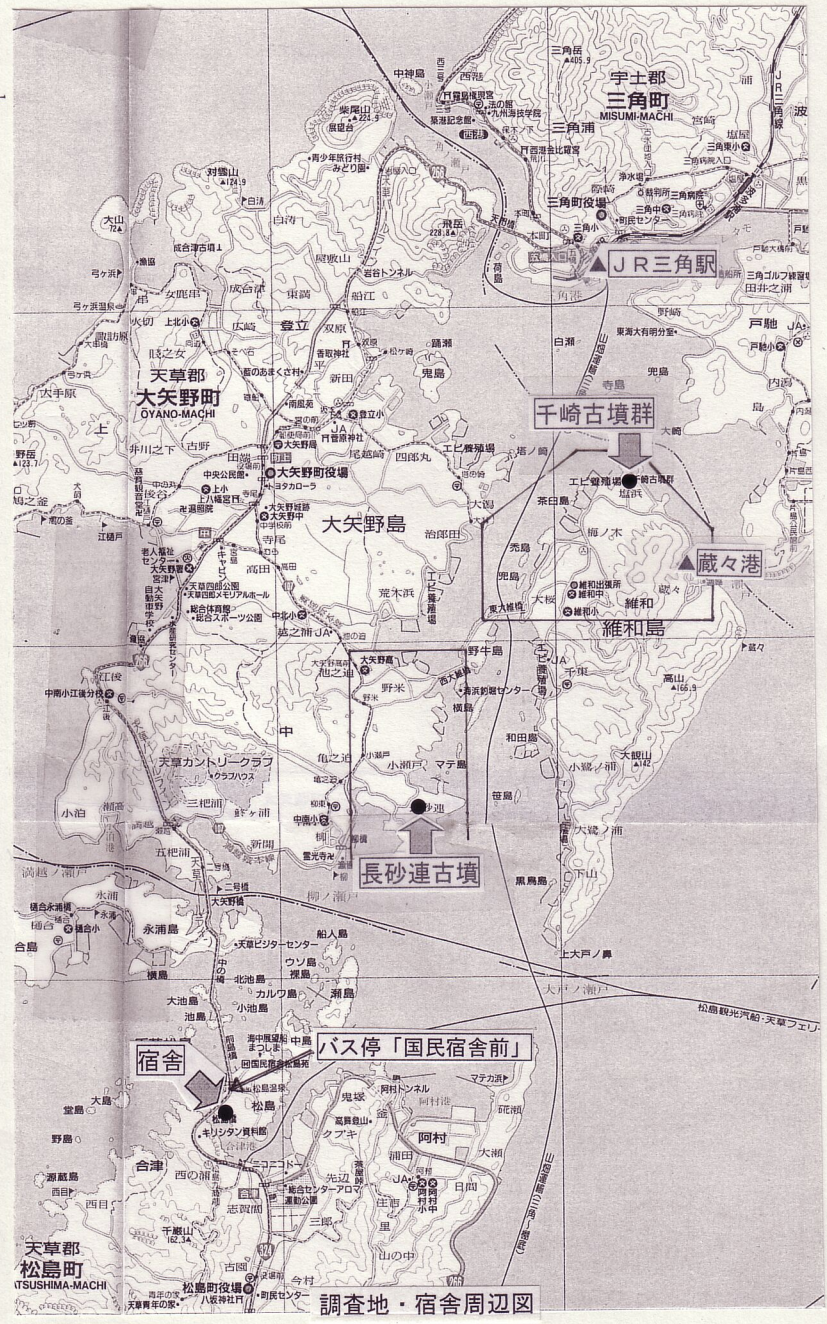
宇土郡
三角町
MISUMI-MACHI

三角岳
405.9

中神島
西港
紫尾山
224.9
三角浦
三角町役場
JR三角駅
荷島
戸馳
天草郡
大矢野町
ŌYANO-MACHI
大矢野町役場
大矢野島
千崎古墳群
蔵々港
維和島
長砂連古墳
天草カントリークラブ
クラブハウス
大戸ノ瀬戸
松島観光汽船・天草フェリー
宿舎
バス停「国民宿舎前」
松島
阿村
天草郡
松島町
ATSUSHIMA-MACHI
松島町役場
調査地・宿舎周辺図

大矢野原
上
野牛島
高山
166.9
大觀山
142
黒島
永浦島
池島
大池島
前島
合津
千巖山
162.3
柳ノ瀬戸
満越ノ瀬戸
合島
中
寺島
大崎
戸馳
鬼島
登立
上大戸ノ鼻